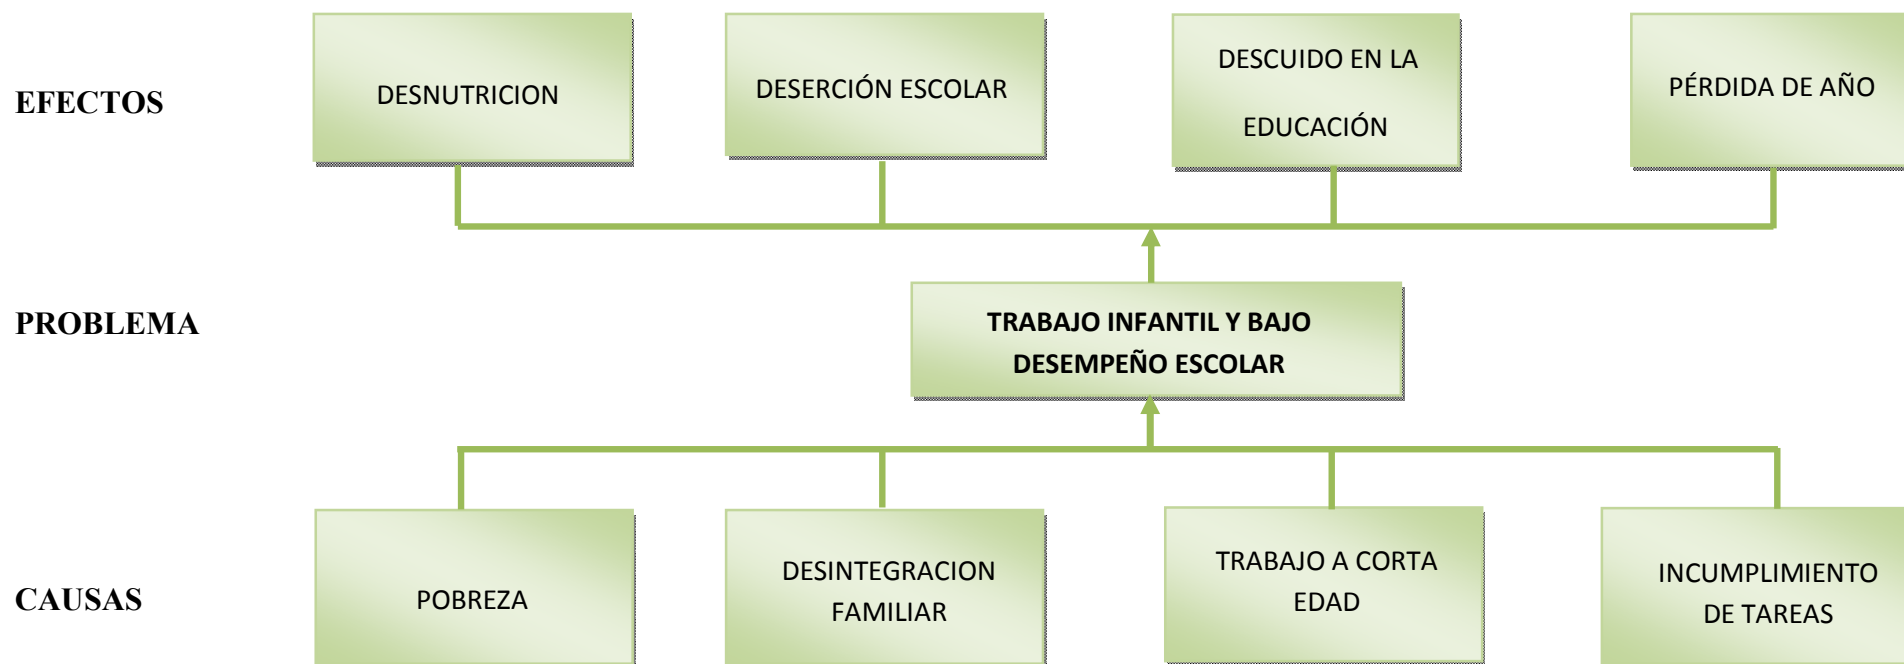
EFECTOS

DESNUTRICION

DESERCIÓN ESCOLAR

DESCUIDO EN LA EDUCACIÓN

PÉRDIDA DE AÑO

PROBLEMA

TRABAJO INFANTIL Y BAJO DESEMPEÑO ESCOLAR

CAUSAS

POBREZA

DESINTEGRACION FAMILIAR

TRABAJO A CORTA EDAD

INCUMPLIMIENTO DE TAREAS